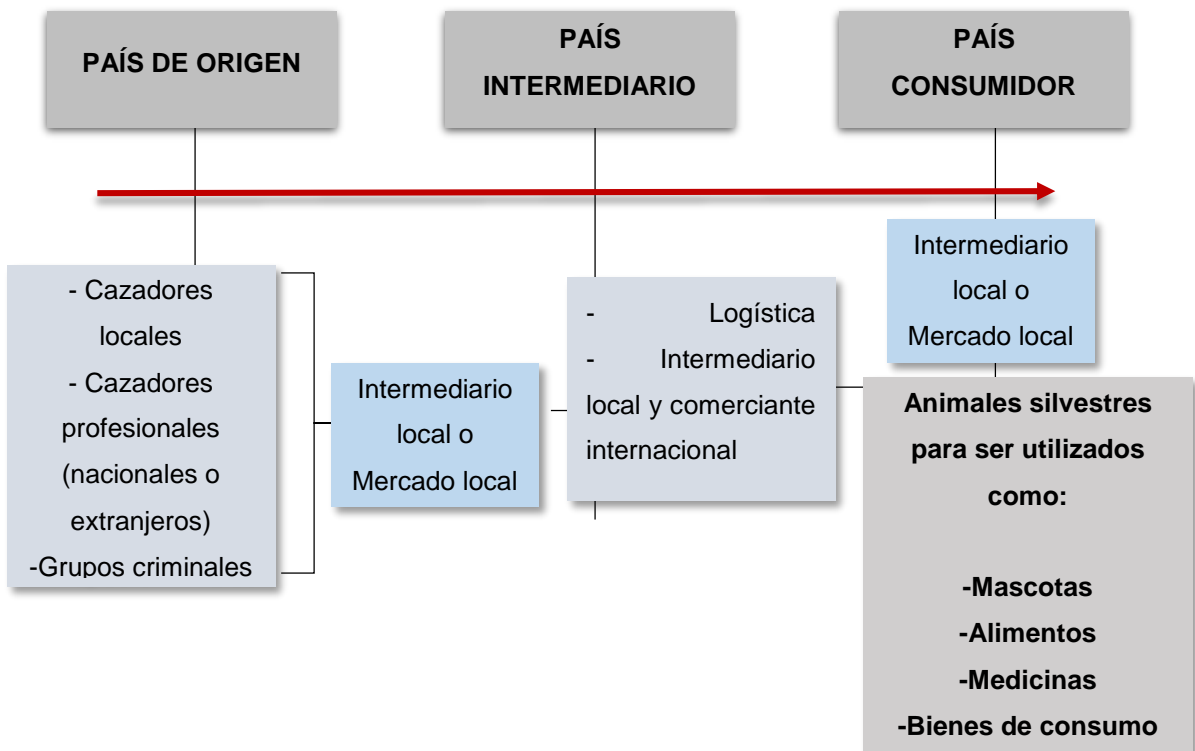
PAÍS DE ORIGEN

PAÍS INTERMEDIARIO

PAÍS CONSUMIDOR

- Cazadores locales
- Cazadores profesionales (nacionales o extranjeros)
-Grupos criminales

Intermediario local o Mercado local

- Logística
- Intermediario local y comerciante internacional

Intermediario local o Mercado local

Animales silvestres para ser utilizados como:

-Mascotas
-Alimentos
-Medicinas
-Bienes de consumo